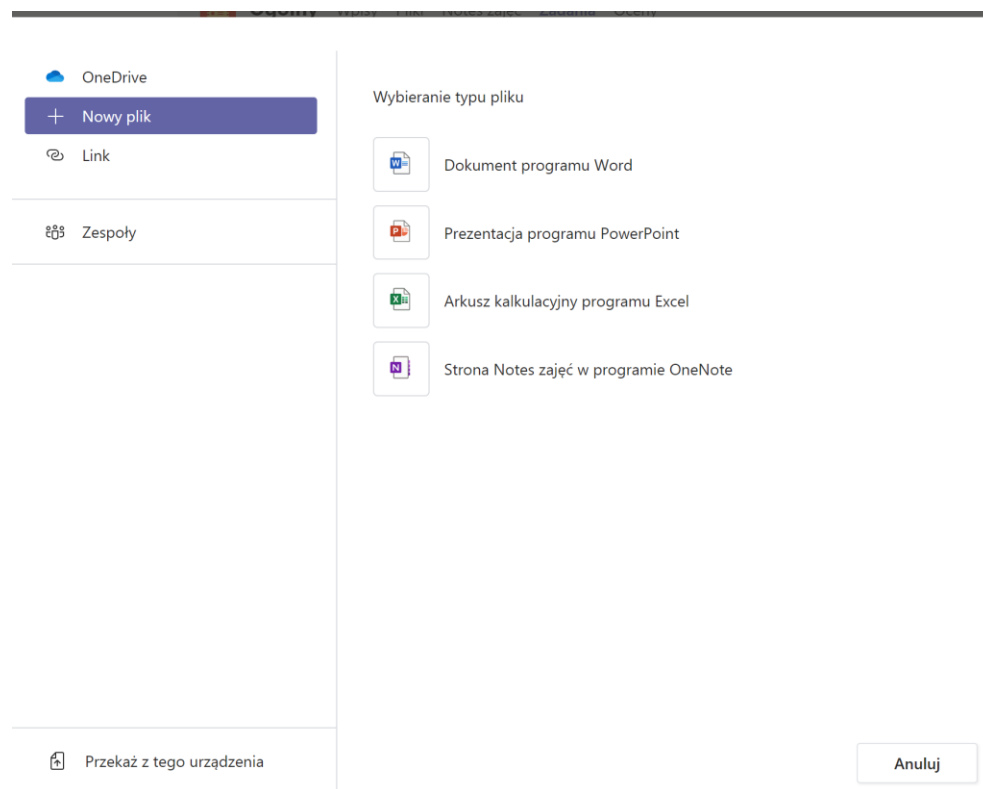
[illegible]

OneDrive

Nowy plik

Link

Zespoły

Przekaż z tego urządzenia

Wybieranie typu pliku

Dokument programu Word

Prezentacja programu PowerPoint

Arkusz kalkulacyjny programu Excel

Strona Notes zajęć w programie OneNote

Anuluj